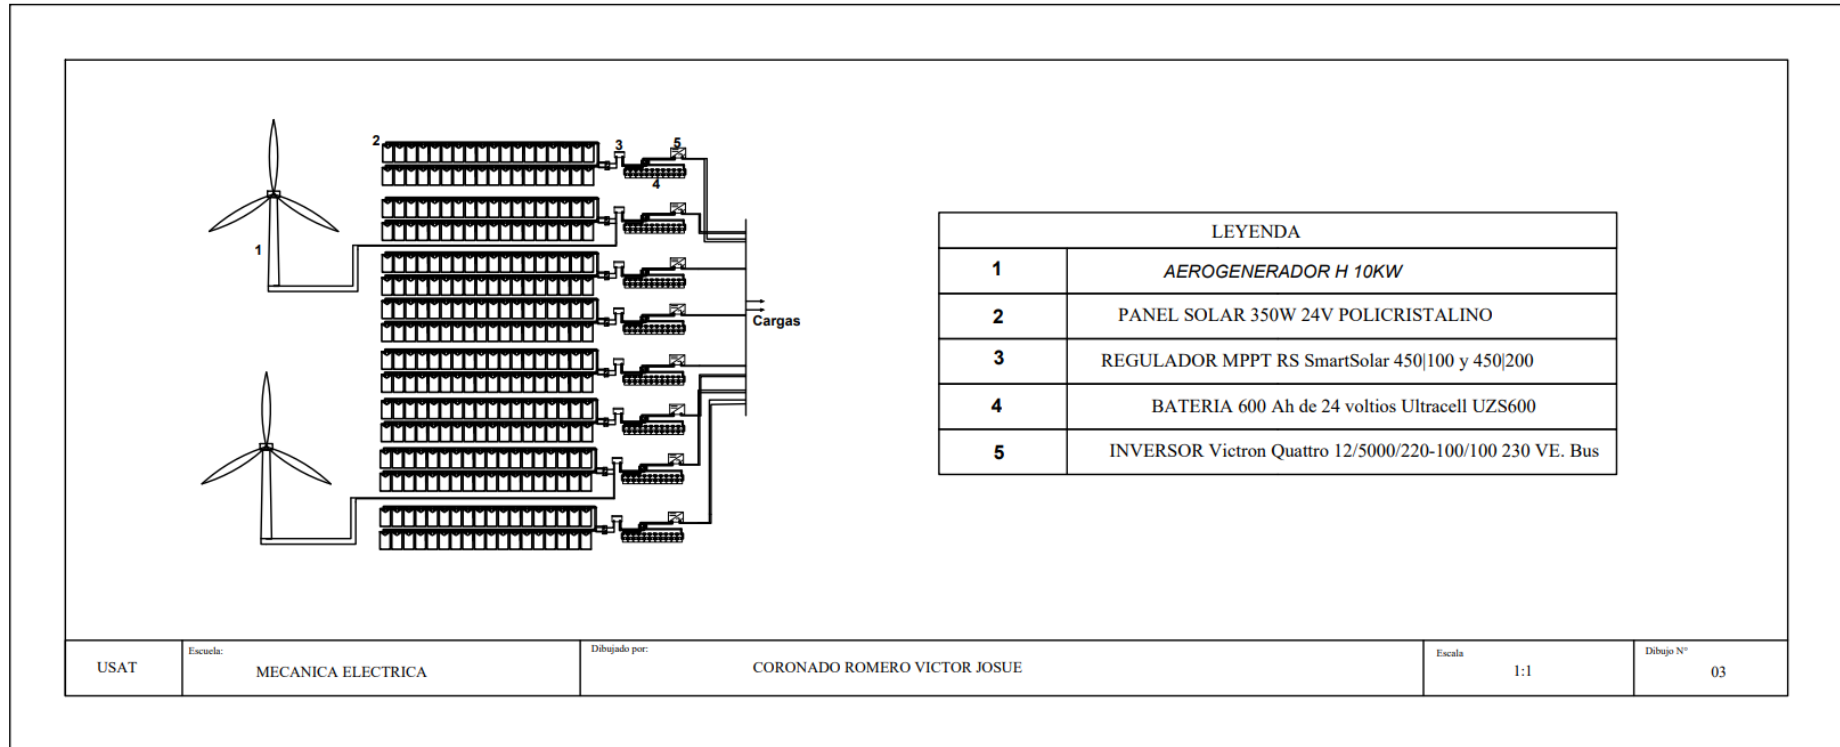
2 3 5
4
1
Cargas

| LEYENDA | |
|---|---|
| 1 | AEROGENERADOR H 10KW |
| 2 | PANEL SOLAR 350W 24V POLICRISTALINO |
| 3 | REGULADOR MPPT RS SmartSolar 450\|100 y 450\|200 |
| 4 | BATERIA 600 Ah de 24 voltios Ultracell UZS600 |
| 5 | INVERSOR Victron Quattro 12/5000/220-100/100 230 VE. Bus |

| USAT | Escuela: MECANICA ELECTRICA | Dibujado por: CORONADO ROMERO VICTOR JOSUE | Escala 1:1 | Dibujo N° 03 |
|---|---|---|---|---|